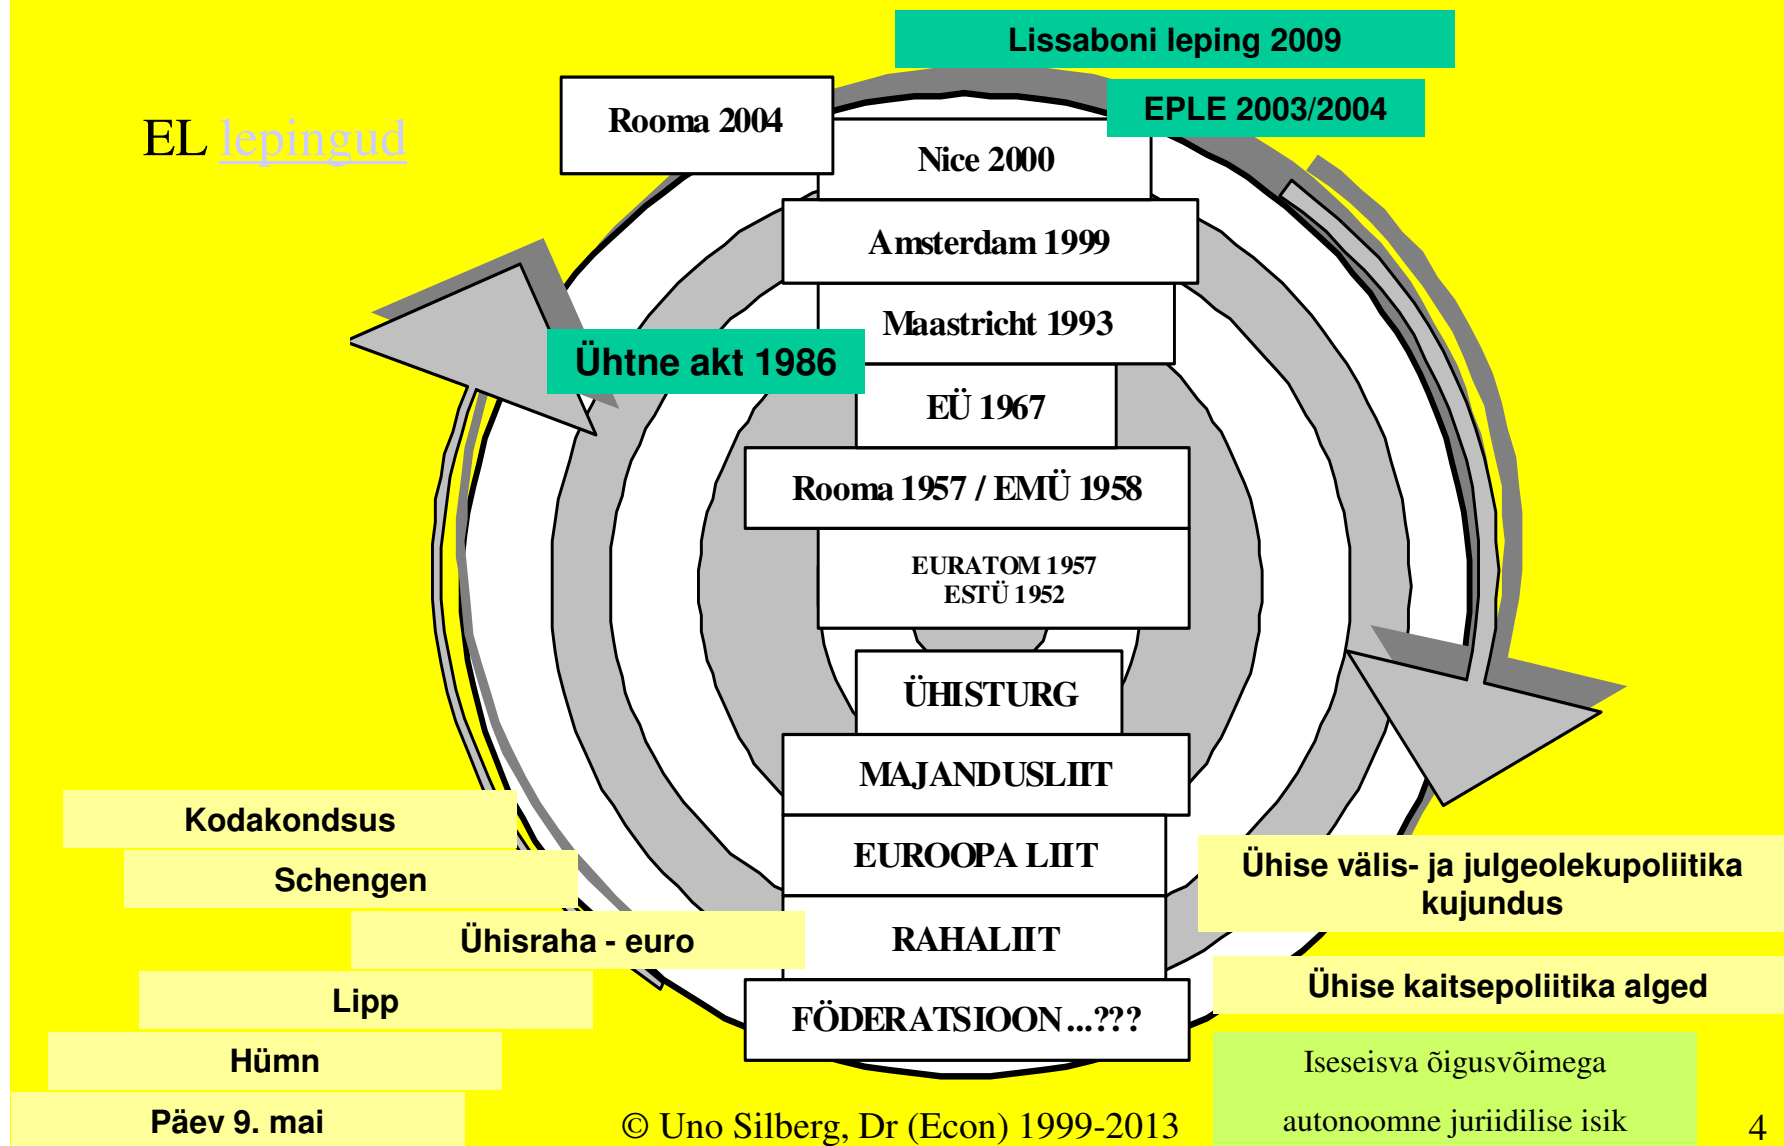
Lissaboni leping 2009

EPLE 2003/2004

EL lepingud

Rooma 2004

Nice 2000

Amsterdam 1999

Maastricht 1993

Ühtne akt 1986

EÜ 1967

Rooma 1957 / EMÜ 1958

EURATOM 1957
ESTÜ 1952

ÜHISTURG

MAJANDUSLIIT

EUROOPA LIIT

RAHALIIT

FÖDERATSIOON ...???

Kodakondsus

Schengen

Ühisraha - euro

Lipp

Hümn

Päev 9. mai

Ühise välis- ja julgeolekupoliitika kujundus

Ühise kaitsepoliitika alged

Iseseisva õigusvõimega autonoomne juriidilise isik

© Uno Silberg, Dr (Econ) 1999-2013

4